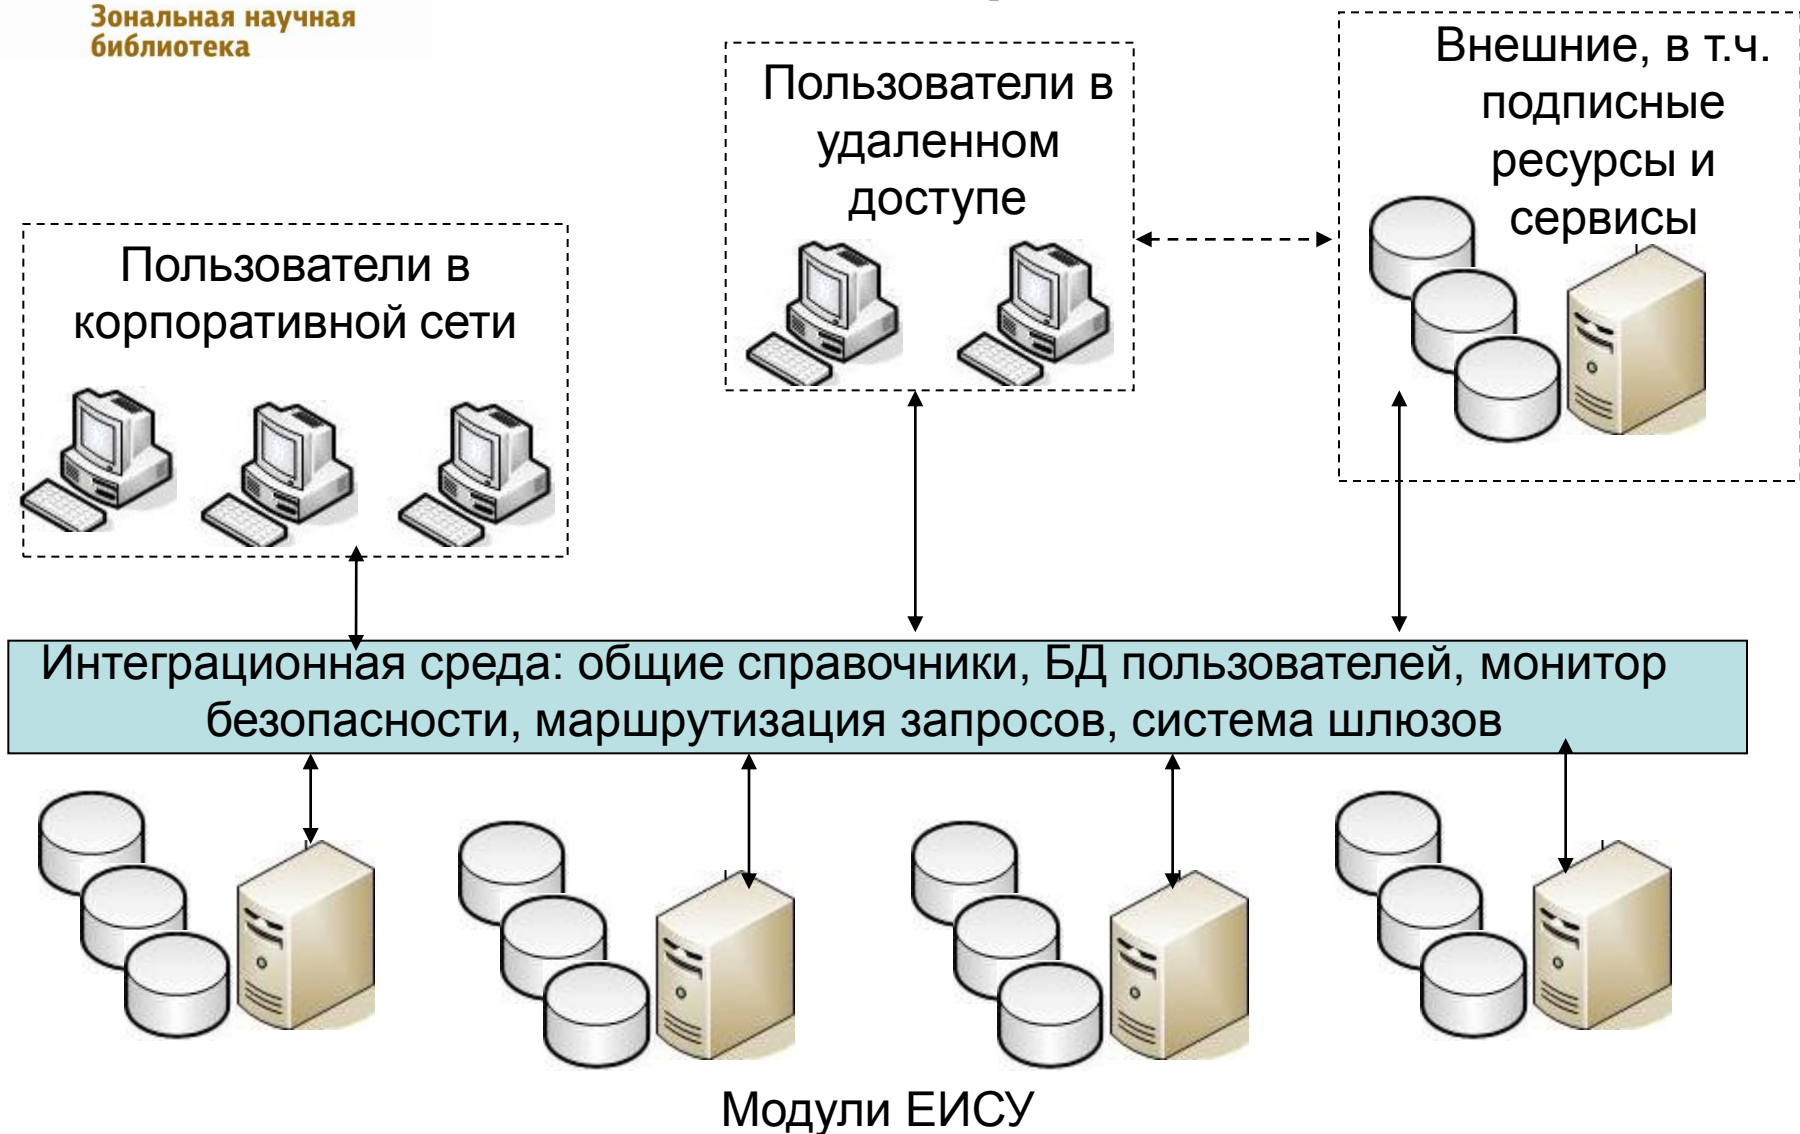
Зональная научная библиотека

Пользователи в удаленном доступе

Внешние, в т.ч. подписные ресурсы и сервисы

Пользователи в корпоративной сети

Интеграционная среда: общие справочники, БД пользователей, монитор безопасности, маршрутизация запросов, система шлюзов

Модули ЕИСУ